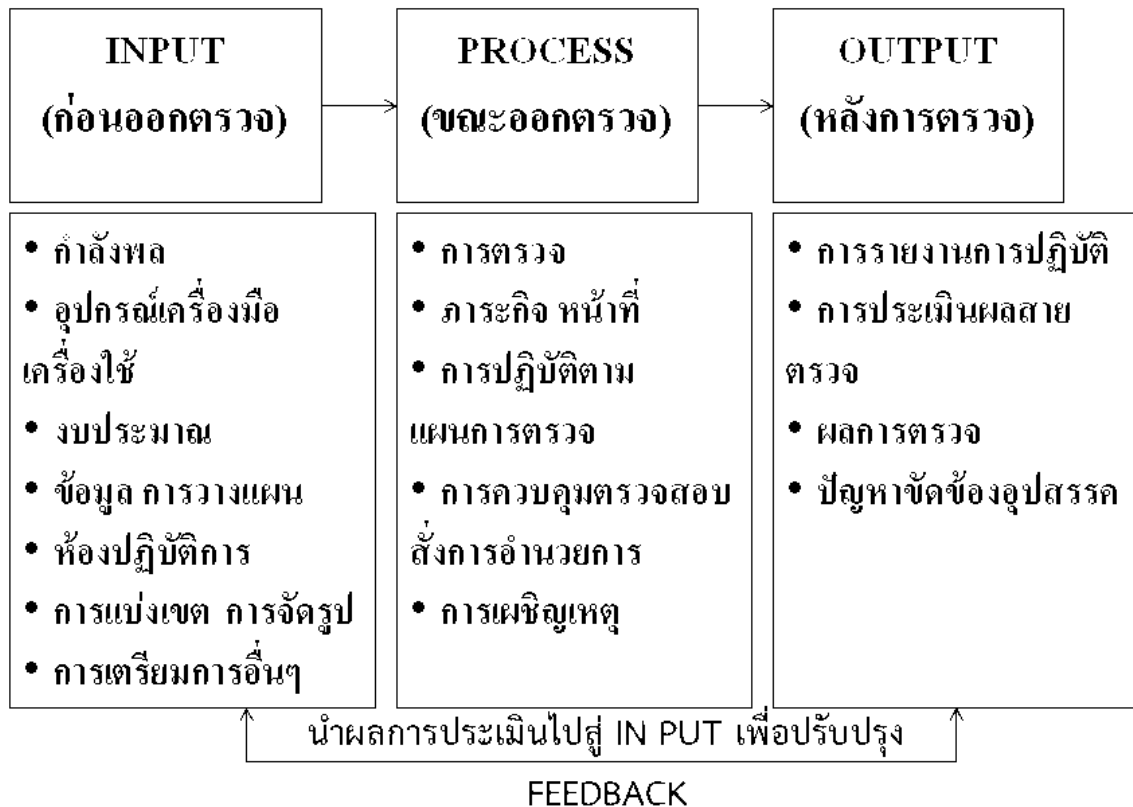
INPUT
(ก่อนออกตรวจ)

PROCESS
(ขณะออกตรวจ)

OUTPUT
(หลังการตรวจ)

• กำลังพล
• อุปกรณ์เครื่องมือเครื่องใช้
• งบประมาณ
• ข้อมูล การวางแผน
• ห้องปฏิบัติการ
• การแบ่งเขต การจัดรูป
• การเตรียมการอื่นๆ

• การตรวจ
• ภาระกิจ หน้าที่
• การปฏิบัติตามแผนการตรวจ
• การควบคุมตรวจสอบสั่งการอำนวยการ
• การเผชิญเหตุ

• การรายงานการปฏิบัติ
• การประเมินผลสายตรวจ
• ผลการตรวจ
• ปัญหาขัดข้องอุปสรรค

นำผลการประเมินไปสู่ IN PUT เพื่อปรับปรุง

FEEDBACK